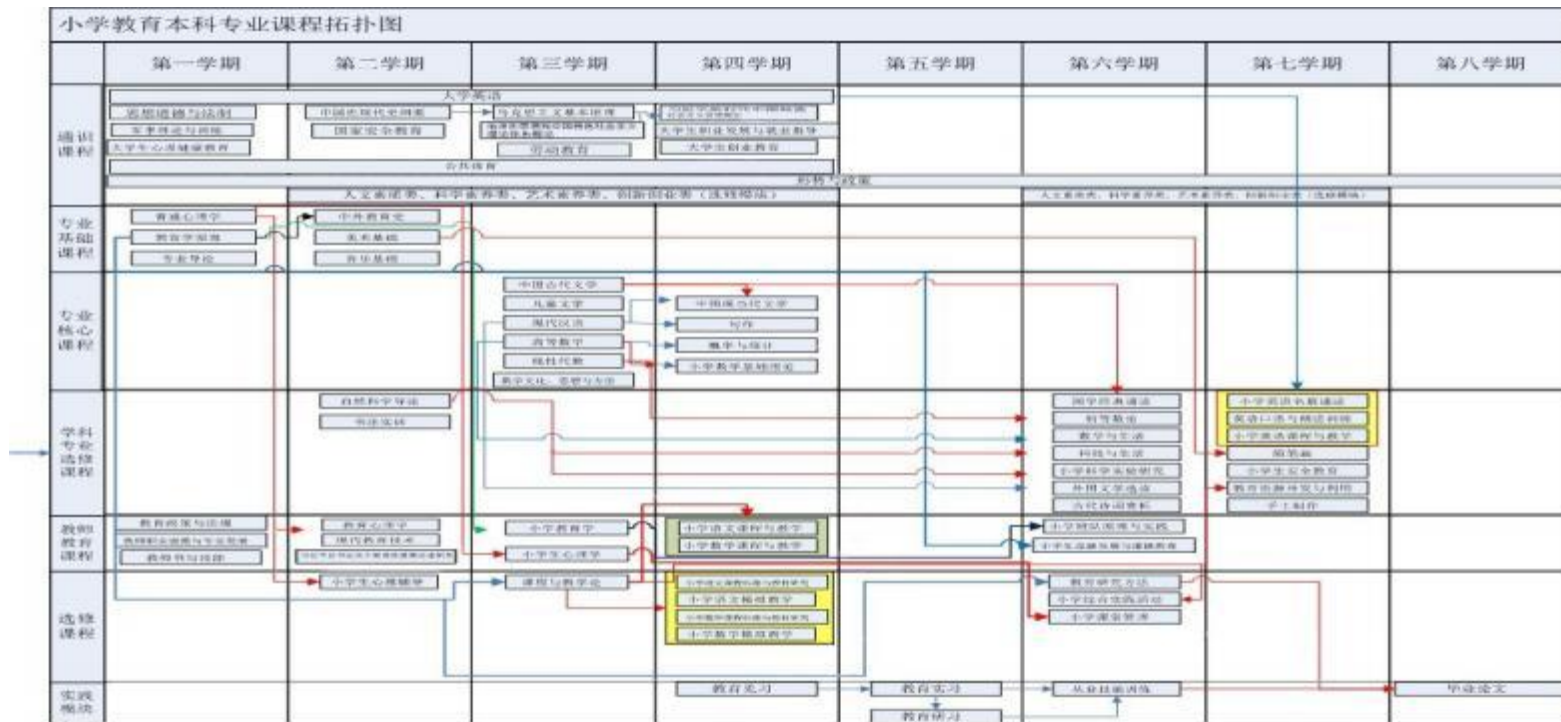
小学教育本科专业课程拓扑图

| | 第一学期 | 第二学期 | 第三学期 | 第四学期 | 第五学期 | 第六学期 | 第七学期 | 第八学期 |
|---|---|---|---|---|---|---|---|---|
| 通识课程 | 大学英语<br>思想道德与法制<br>军事理论与训练<br>大学生心理健康教育 | 中国近现代史纲要<br>国家安全教育 | 马克思主义基本原理<br>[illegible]<br>劳动教育 | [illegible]<br>大学生职业发展与就业指导<br>大学生创业教育 | | | | |
| | 公共体育<br>人文素养类、科学素养类、艺术素养类、创新创业类（选修模块） | | | | 形势与政策 | 人文素养类、科学素养类、艺术素养类、创新创业类（选修模块） | | |
| 专业基础课程 | 普通心理学<br>教育学原理<br>专业导论 | 中外教育史<br>美术基础<br>音乐基础 | | | | | | |
| 专业核心课程 | | | 中国古代文学<br>儿童文学<br>现代汉语<br>高等数学<br>线性代数<br>数学文化、思想与方法 | 中国现当代文学<br>写作<br>概率与统计<br>小学数学基础理论 | | | | |
| 学科专业选修课程 | | 自然科学导论<br>书法实训 | | | | 国学经典诵读<br>科学概论<br>数学与生活<br>科技与生活<br>小学科学实验研究<br>外国文学选读<br>古代诗词赏析 | 小学英语名篇诵读<br>英语口语与阅读训练<br>小学英语课程与教学<br>简笔画<br>小学生安全教育<br>教育资源开发与利用<br>手工制作 | |
| 教师教育课程 | 教育政策与法规<br>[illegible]<br>教师书写技能 | 教育心理学<br>现代教育技术<br>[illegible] | 小学教育学<br>小学生心理学 | 小学语文课程与教学<br>小学数学课程与教学 | | 小学班队组织与实践<br>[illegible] | | |
| 选修课程 | | 小学生心理辅导 | 课程与教学论 | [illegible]<br>小学语文趣味教学<br>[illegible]<br>小学数学趣味教学 | | 教育研究方法<br>小学综合实践活动<br>小学课堂管理 | | |
| 实践模块 | | | | 教育见习 | 教育实习<br>教育研习 | 从业技能训练 | | 毕业论文 |